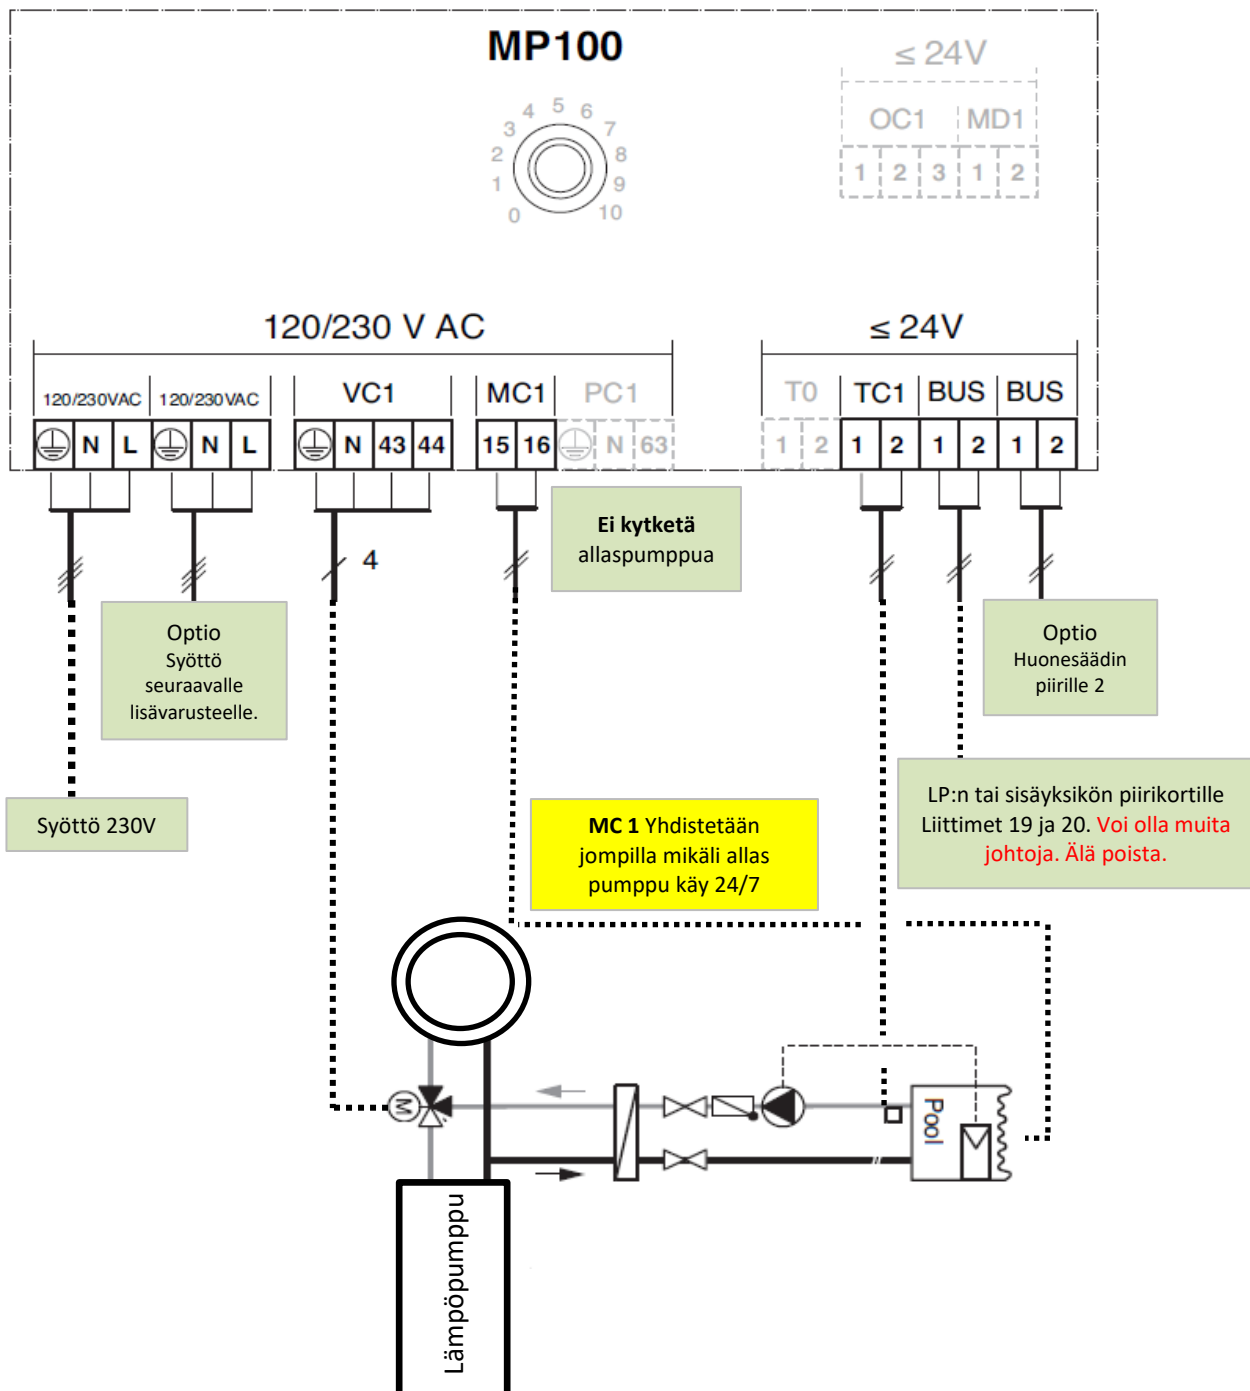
MP100

4 5 6
3 7
2 8
1 9
0 10

$\leq 24V$

OC1 MD1

1 2 3 1 2

120/230 V AC

$\leq 24V$

120/230VAC 120/230VAC VC1 MC1 PC1 T0 TC1 BUS BUS

N L N L N 43 44 15 16 N 63 1 2 1 2 1 2 1 2

Ei kytketä allaspumppua

4

Optio Syöttö seuraavalle lisävarusteelle.

Optio Huonesäädin piirille 2

Syöttö 230V

LP:n tai sisäyksikön piirikortille Liittimet 19 ja 20. Voi olla muita johtoja. Älä poista.

MC 1 Yhdistetään jompilla mikäli allas pumppu käy 24/7

M

Pool

Lämpöpumppu